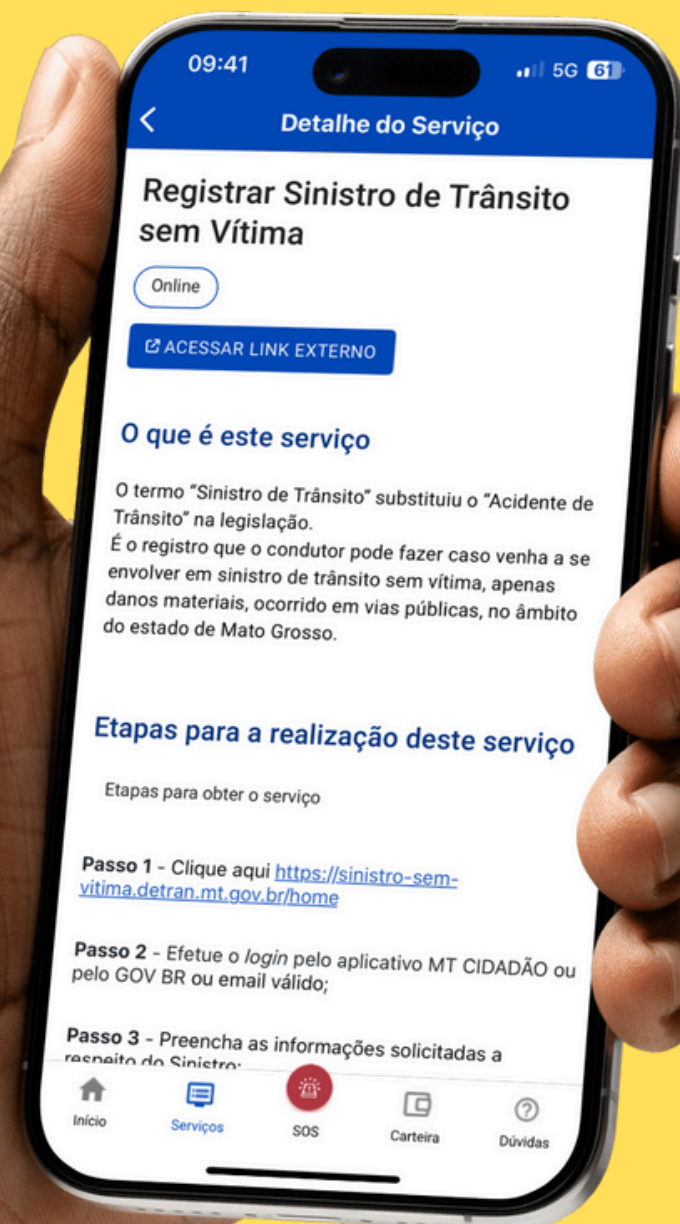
09:41
5G 61

Detalhe do Serviço

Registrar Sinistro de Trânsito sem Vítima

Online

ACESSAR LINK EXTERNO

O que é este serviço

O termo "Sinistro de Trânsito" substituiu o "Acidente de Trânsito" na legislação.
É o registro que o condutor pode fazer caso venha a se envolver em sinistro de trânsito sem vítima, apenas danos materiais, ocorrido em vias públicas, no âmbito do estado de Mato Grosso.

Etapas para a realização deste serviço

Etapas para obter o serviço

Passo 1 - Clique aqui https://sinistro-sem-vitima.detran.mt.gov.br/home

Passo 2 - Efetue o login pelo aplicativo MT CIDADÃO ou pelo GOV BR ou email válido;

Passo 3 - Preencha as informações solicitadas a respeito do Sinistro;

Início
Serviços
SOS
Carteira
Dúvidas